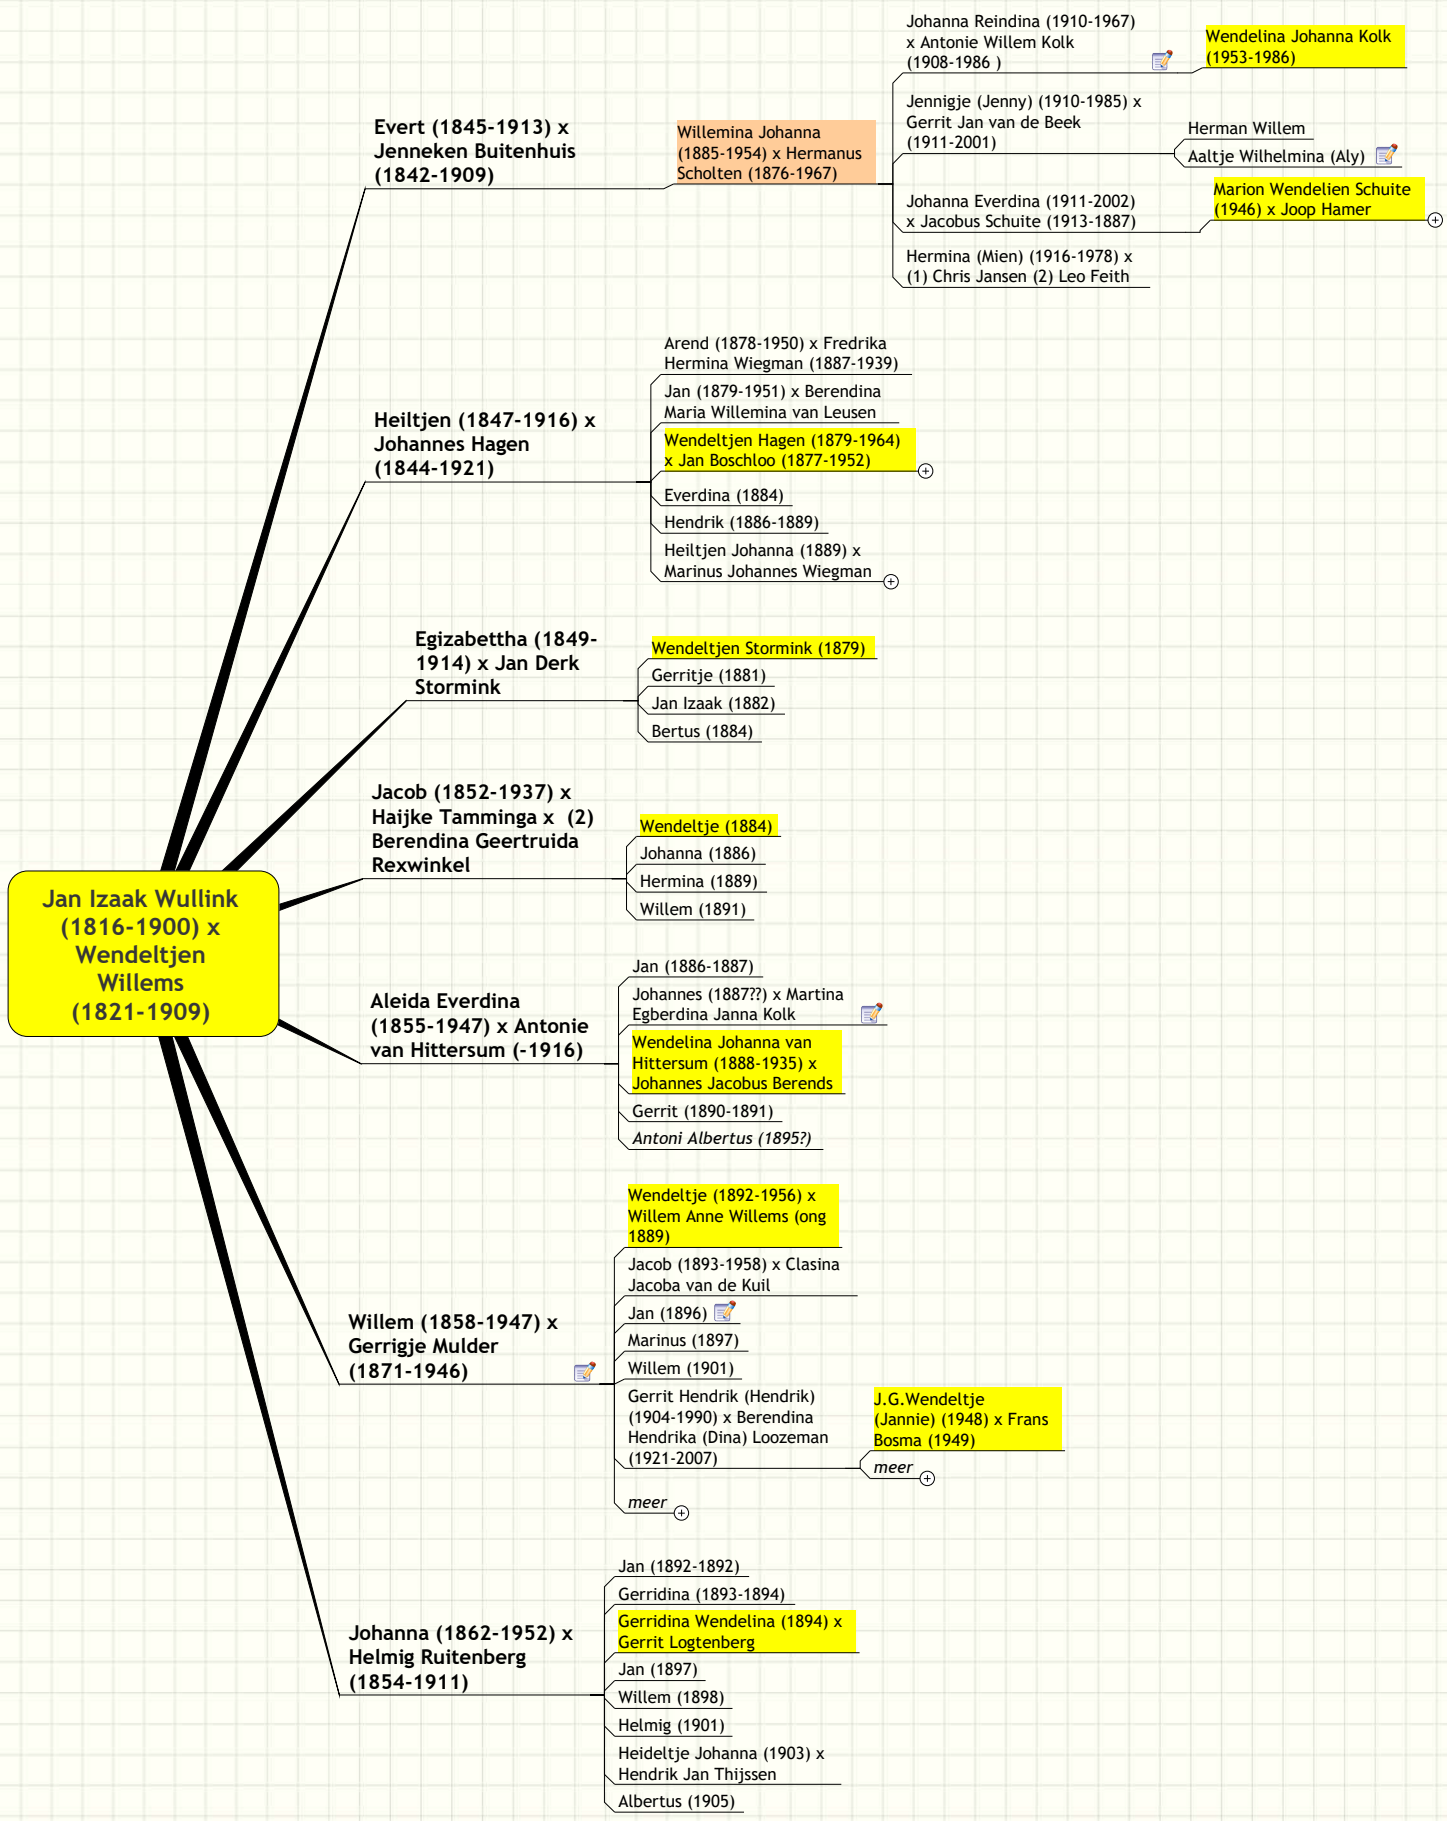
Jan Izaak Wullink (1816-1900) x Wendeltjen Willems (1821-1909)

Evert (1845-1913) x Jenneken Buitenhuis (1842-1909)

Willemina Johanna (1885-1954) x Hermanus Scholten (1876-1967)

Johanna Reindina (1910-1967) x Antonie Willem Kolk (1908-1986 )

Wendelina Johanna Kolk (1953-1986)

Jennigje (Jenny) (1910-1985) x Gerrit Jan van de Beek (1911-2001)

Herman Willem

Aaltje Wilhelmina (Aly)

Johanna Everdina (1911-2002) x Jacobus Schuite (1913-1887)

Marion Wendelien Schuite (1946) x Joop Hamer

Hermina (Mien) (1916-1978) x (1) Chris Jansen (2) Leo Feith

Heiltjen (1847-1916) x Johannes Hagen (1844-1921)

Arend (1878-1950) x Fredrika Hermina Wiegman (1887-1939)

Jan (1879-1951) x Berendina Maria Willemina van Leusen

Wendeltjen Hagen (1879-1964) x Jan Boschloo (1877-1952)

Everdina (1884)

Hendrik (1886-1889)

Heiltjen Johanna (1889) x Marinus Johannes Wiegman

Egizabettha (1849-1914) x Jan Derk Stormink

Wendeltjen Stormink (1879)

Gerritje (1881)

Jan Izaak (1882)

Bertus (1884)

Jacob (1852-1937) x Haijke Tamminga x (2) Berendina Geertruida Rexwinkel

Wendeltje (1884)

Johanna (1886)

Hermina (1889)

Willem (1891)

Aleida Everdina (1855-1947) x Antonie van Hittersum (-1916)

Jan (1886-1887)

Johannes (1887??) x Martina Egberdina Janna Kolk

Wendelina Johanna van Hittersum (1888-1935) x Johannes Jacobus Berends

Gerrit (1890-1891)

Antoni Albertus (1895?)

Willem (1858-1947) x Gerrigje Mulder (1871-1946)

Wendeltje (1892-1956) x Willem Anne Willems (ong 1889)

Jacob (1893-1958) x Clasina Jacoba van de Kuil

Jan (1896)

Marinus (1897)

Willem (1901)

Gerrit Hendrik (Hendrik) (1904-1990) x Berendina Hendrika (Dina) Loozeman (1921-2007)

J.G.Wendeltje (Jannie) (1948) x Frans Bosma (1949)

meer

meer

Johanna (1862-1952) x Helmig Ruitenberg (1854-1911)

Jan (1892-1892)

Gerridina (1893-1894)

Gerridina Wendelina (1894) x Gerrit Logtenberg

Jan (1897)

Willem (1898)

Helmig (1901)

Heideltje Johanna (1903) x Hendrik Jan Thijssen

Albertus (1905)